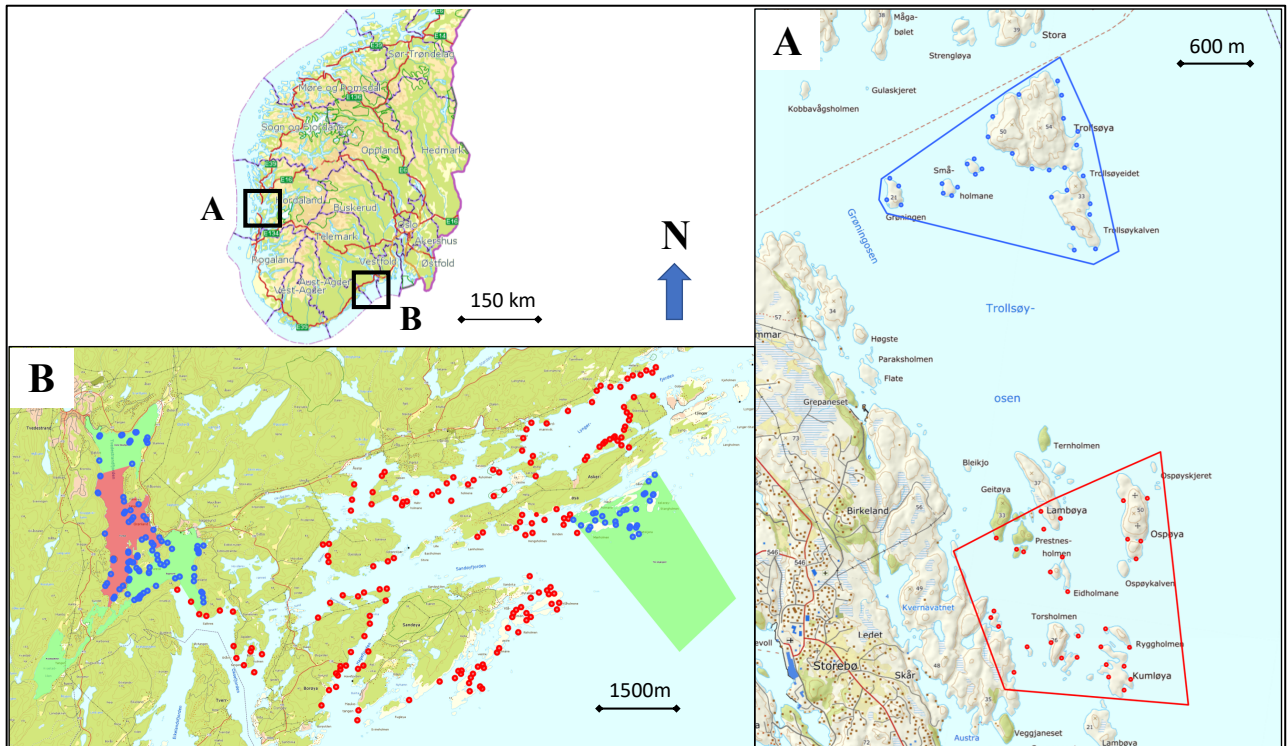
Sør-Trøndelag
Møre og Romsdal
Sogn og Fjordane
Oppland
Hedmark
A
Hordaland
Buskerud
Oslo
Akershus
Telemark
Rogaland
Vestfold
Østfold
Aust-Agder
Vest-Agder
B
150 km
N

A
600 m
Måga-bølet
Strengløya
Stora
Gulaskjeret
Kobbavågsholmen
Trolsøya
Små-holmane
Trollsøyeidet
Grøningen
Trollsøykalven
Grøningosen
Trollsøy-
osen
Høgste
Paraksholmen
Flate
Grepaneset
Ternholmen
Bleikjo
Ospøyskjeret
Geitøya
Lambøya
Birkeland
Prestnes-holmen
Ospøya
Eidholmane
Ospøykalven
Kvernavatnet
Ledet
Torsholmen
Ryggholmen
Storebø
Skår
Kumløya
Veggjaneset
Austra
Lambøya

B
1500m